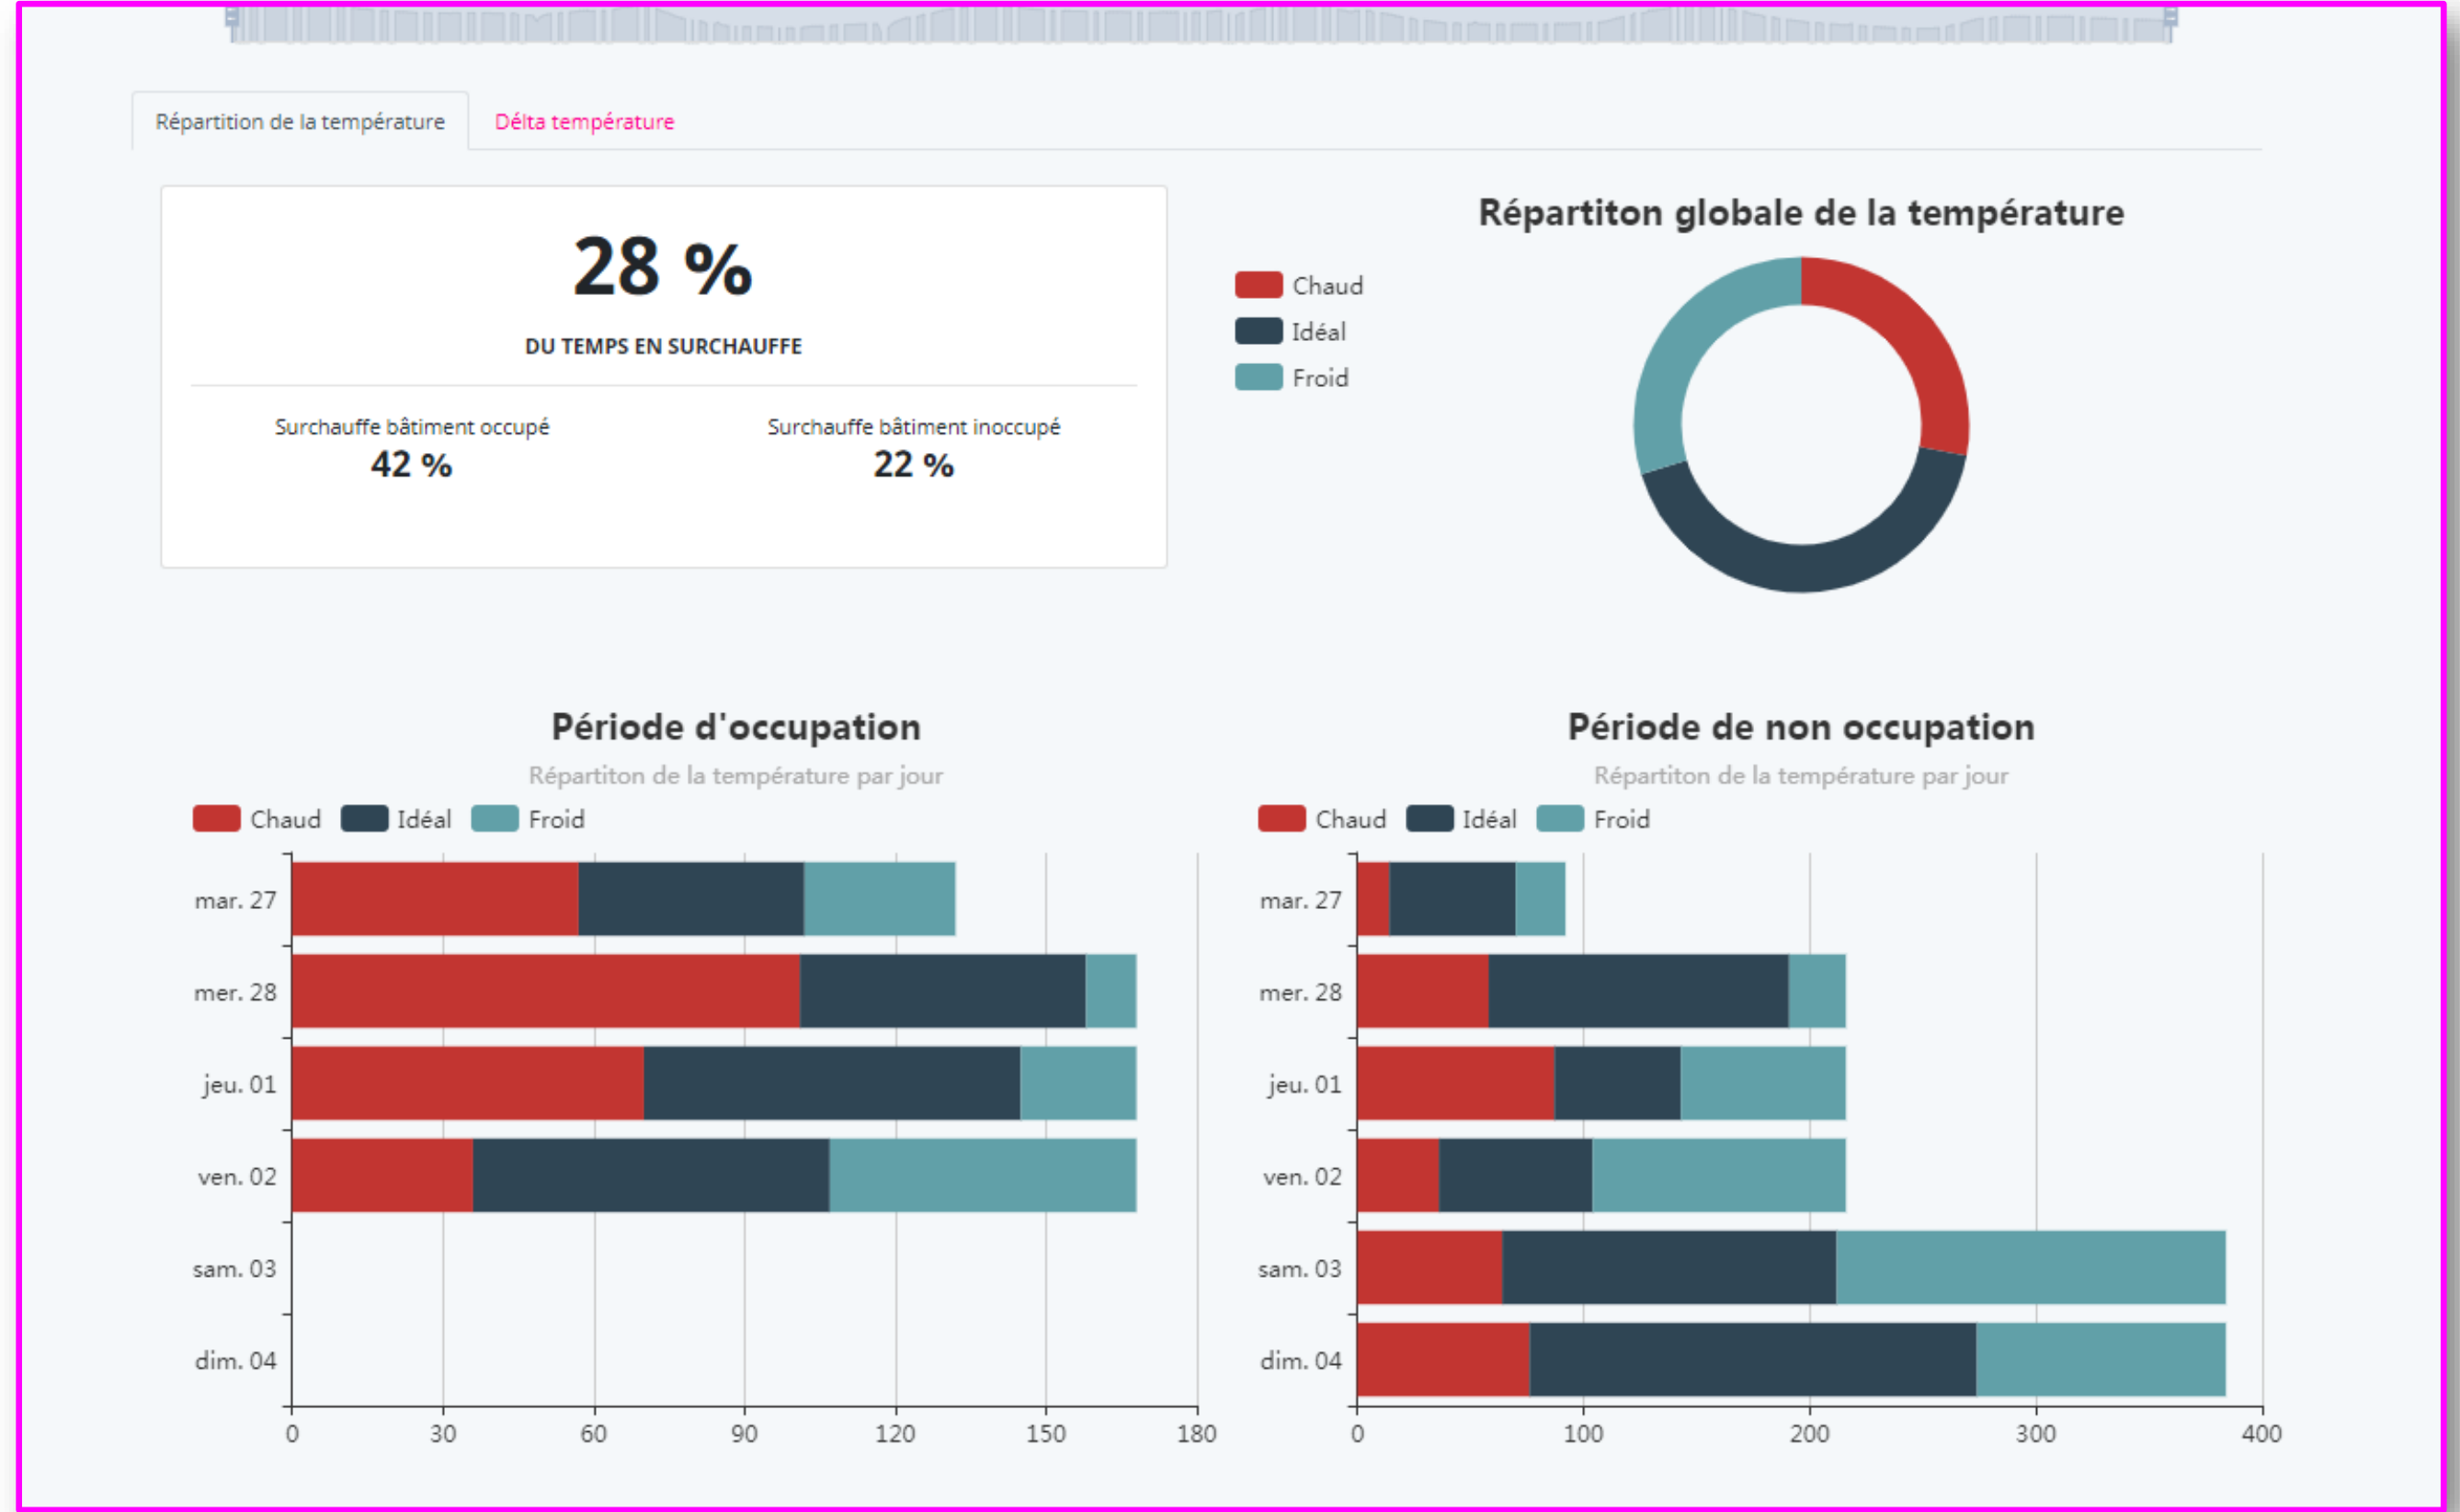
Répartition de la température
Délta température

28 %

DU TEMPS EN SURCHAUFFE

Surchauffe bâtiment occupé
42 %

Surchauffe bâtiment inoccupé
22 %

Répartiton globale de la température

Chaud
Idéal
Froid

Période d'occupation

Répartiton de la température par jour

Chaud Idéal Froid

mar. 27
mer. 28
jeu. 01
ven. 02
sam. 03
dim. 04

0 30 60 90 120 150 180

Période de non occupation

Répartiton de la température par jour

Chaud Idéal Froid

mar. 27
mer. 28
jeu. 01
ven. 02
sam. 03
dim. 04

0 100 200 300 400